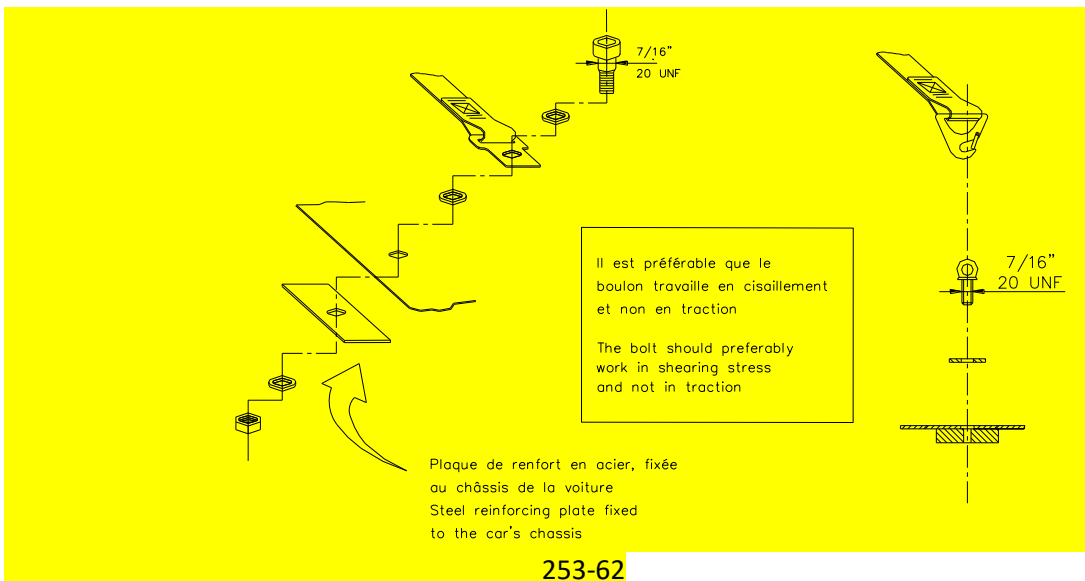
7/16"
20 UNF

Il est préférable que le boulon travaille en cisaillement et non en traction

The bolt should preferably work in shearing stress and not in traction

7/16"
20 UNF

Plaque de renfort en acier, fixée au châssis de la voiture
Steel reinforcing plate fixed to the car's chassis

253-62